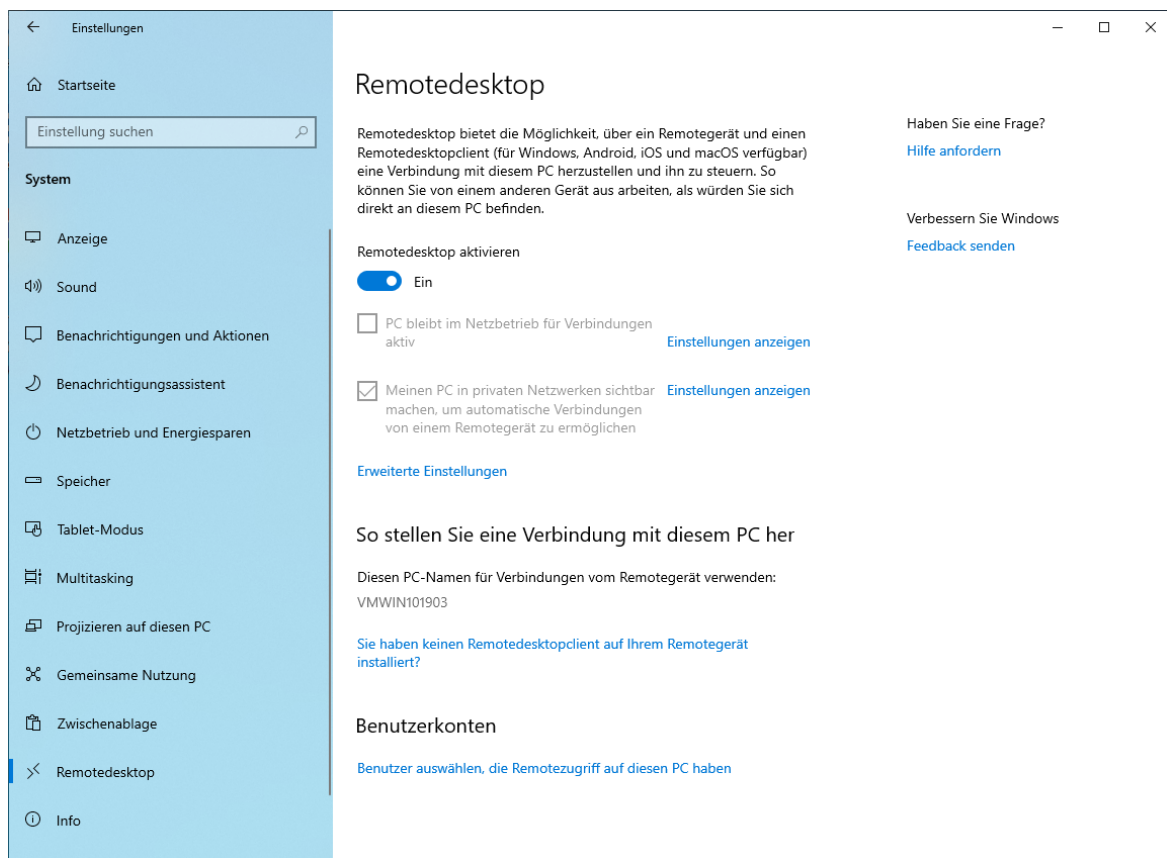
Einstellungen

Startseite

Einstellung suchen

System

Anzeige

Sound

Benachrichtigungen und Aktionen

Benachrichtigungsassistent

Netzbetrieb und Energiesparen

Speicher

Tablet-Modus

Multitasking

Projizieren auf diesen PC

Gemeinsame Nutzung

Zwischenablage

Remotedesktop

Info

Remotedesktop

Remotedesktop bietet die Möglichkeit, über ein Remotegerät und einen Remotedesktopclient (für Windows, Android, iOS und macOS verfügbar) eine Verbindung mit diesem PC herzustellen und ihn zu steuern. So können Sie von einem anderen Gerät aus arbeiten, als würden Sie sich direkt an diesem PC befinden.

Remotedesktop aktivieren

Ein

PC bleibt im Netzbetrieb für Verbindungen aktiv

Einstellungen anzeigen

Meinen PC in privaten Netzwerken sichtbar machen, um automatische Verbindungen von einem Remotegerät zu ermöglichen

Einstellungen anzeigen

Erweiterte Einstellungen

So stellen Sie eine Verbindung mit diesem PC her

Diesen PC-Namen für Verbindungen vom Remotegerät verwenden:

VMWIN101903

Sie haben keinen Remotedesktopclient auf Ihrem Remotegerät installiert?

Benutzerkonten

Benutzer auswählen, die Remotezugriff auf diesen PC haben

Haben Sie eine Frage?

Hilfe anfordern

Verbessern Sie Windows

Feedback senden